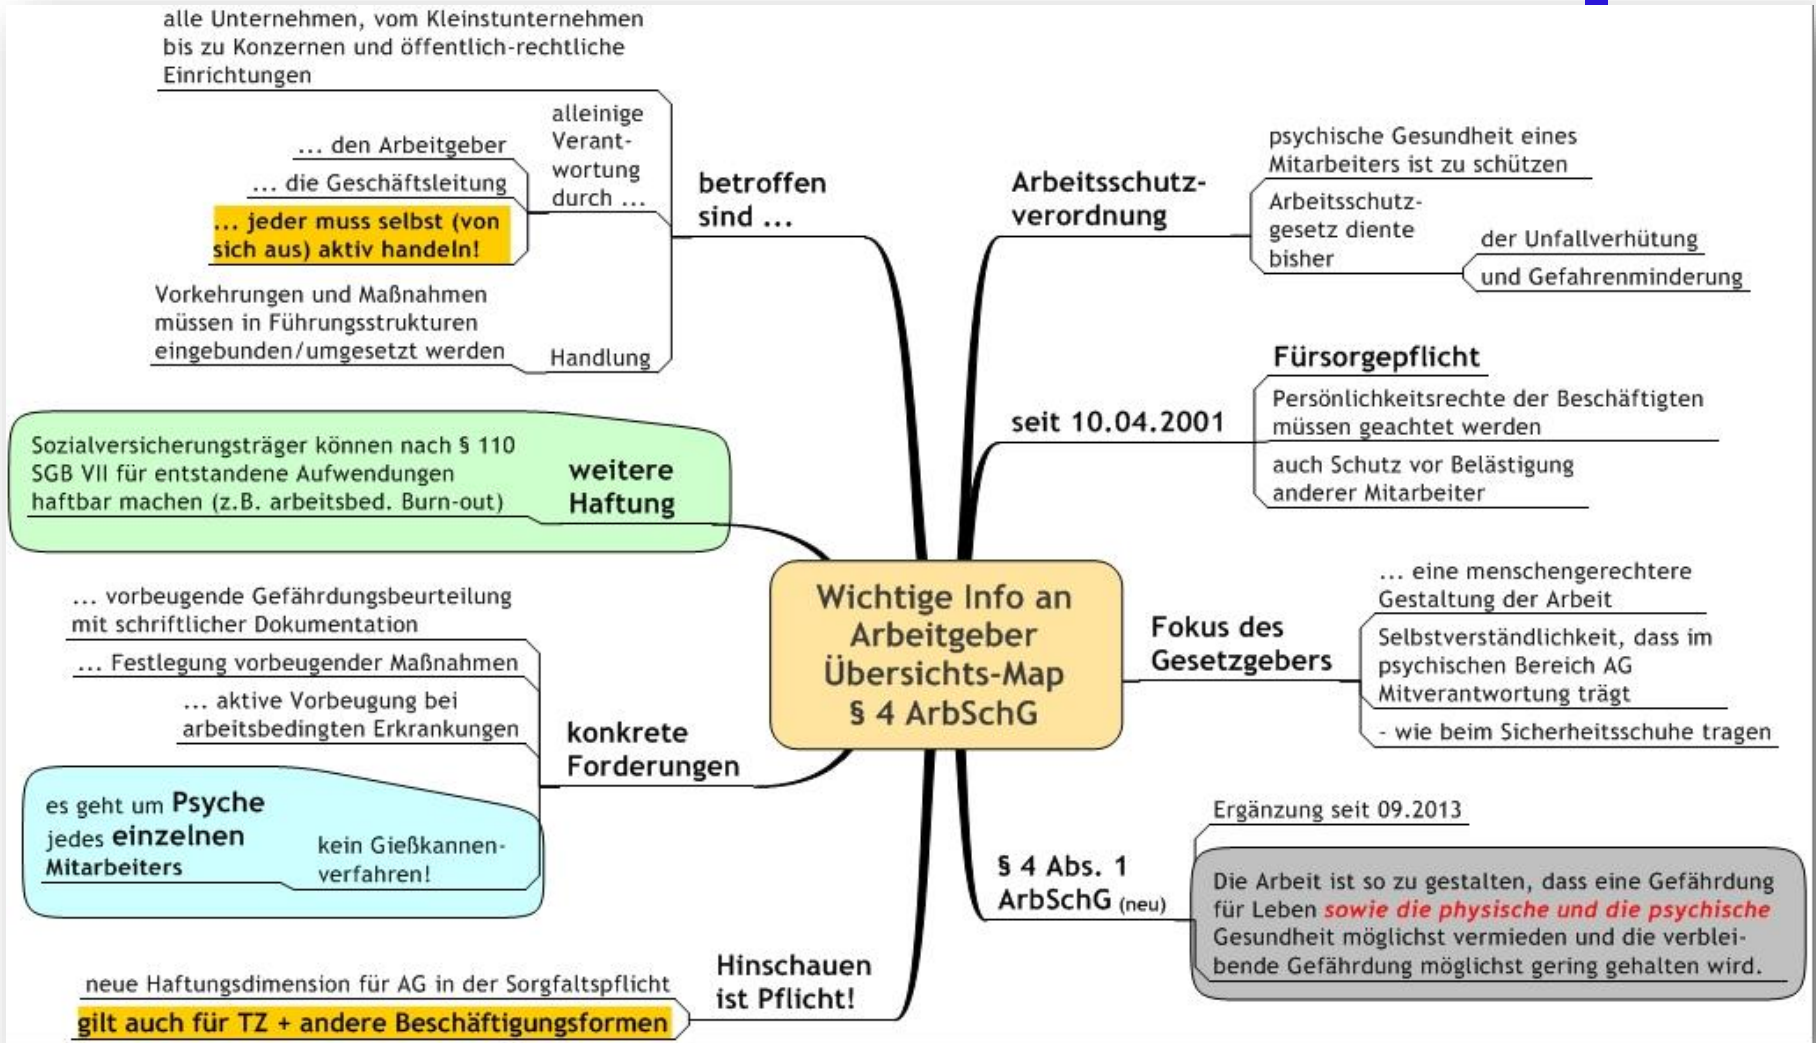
Wichtige Info an Arbeitgeber Übersichts-Map § 4 ArbSchG

betroffen sind ...

alle Unternehmen, vom Kleinstunternehmen bis zu Konzernen und öffentlich-rechtliche Einrichtungen

alleinige Verantwortung durch ...

... den Arbeitgeber

... die Geschäftsleitung

... jeder muss selbst (von sich aus) aktiv handeln!

Handlung

Vorkehrungen und Maßnahmen müssen in Führungsstrukturen eingebunden/umgesetzt werden

weitere Haftung

Sozialversicherungsträger können nach § 110 SGB VII für entstandene Aufwendungen haftbar machen (z.B. arbeitsbed. Burn-out)

konkrete Forderungen

... vorbeugende Gefährdungsbeurteilung mit schriftlicher Dokumentation

... Festlegung vorbeugender Maßnahmen

... aktive Vorbeugung bei arbeitsbedingten Erkrankungen

es geht um Psyche jedes einzelnen Mitarbeiters

kein Gießkannenverfahren!

Hinschauen ist Pflicht!

neue Haftungsdimension für AG in der Sorgfaltspflicht

gilt auch für TZ + andere Beschäftigungsformen

Arbeitsschutzverordnung

psychische Gesundheit eines Mitarbeiters ist zu schützen

Arbeitsschutzgesetz diente bisher

der Unfallverhütung

und Gefahrenminderung

seit 10.04.2001

Fürsorgepflicht

Persönlichkeitsrechte der Beschäftigten müssen geachtet werden

auch Schutz vor Belästigung anderer Mitarbeiter

Fokus des Gesetzgebers

... eine menschengerechtere Gestaltung der Arbeit

Selbstverständlichkeit, dass im psychischen Bereich AG Mitverantwortung trägt

- wie beim Sicherheitsschuhe tragen

§ 4 Abs. 1 ArbSchG (neu)

Ergänzung seit 09.2013

Die Arbeit ist so zu gestalten, dass eine Gefährdung für Leben sowie die physische und die psychische Gesundheit möglichst vermieden und die verbleibende Gefährdung möglichst gering gehalten wird.